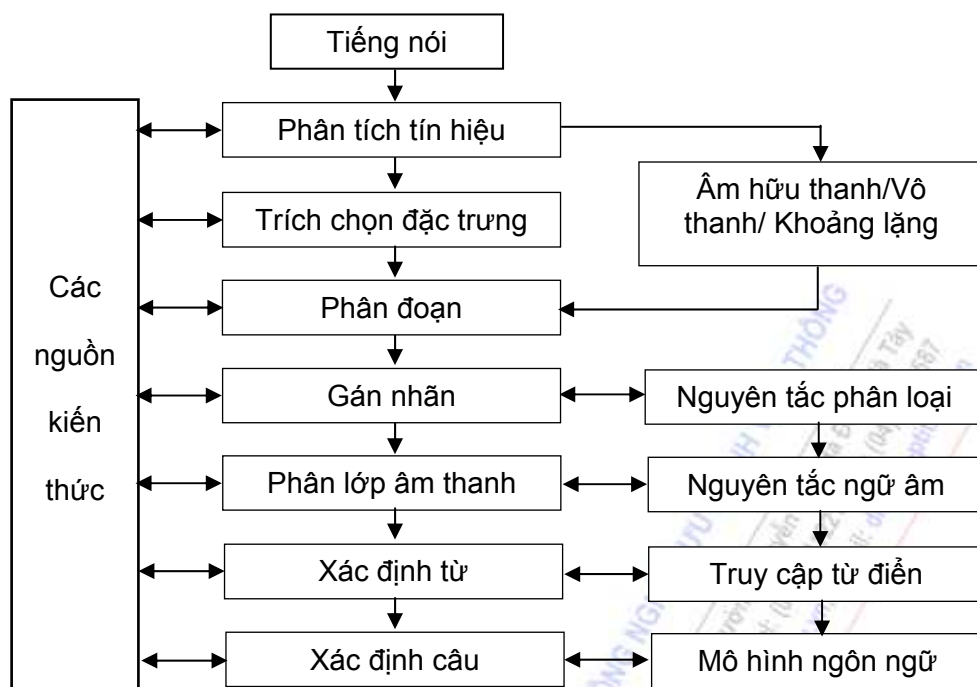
Tiếng nói

Phân tích tín hiệu

Âm hữu thanh/Vô thanh/ Khoảng lặng

Trích chọn đặc trưng

Phân đoạn

Các nguồn kiến thức

Gán nhãn

Nguyên tắc phân loại

Phân lớp âm thanh

Nguyên tắc ngữ âm

Xác định từ

Truy cập từ điển

Xác định câu

Mô hình ngôn ngữ